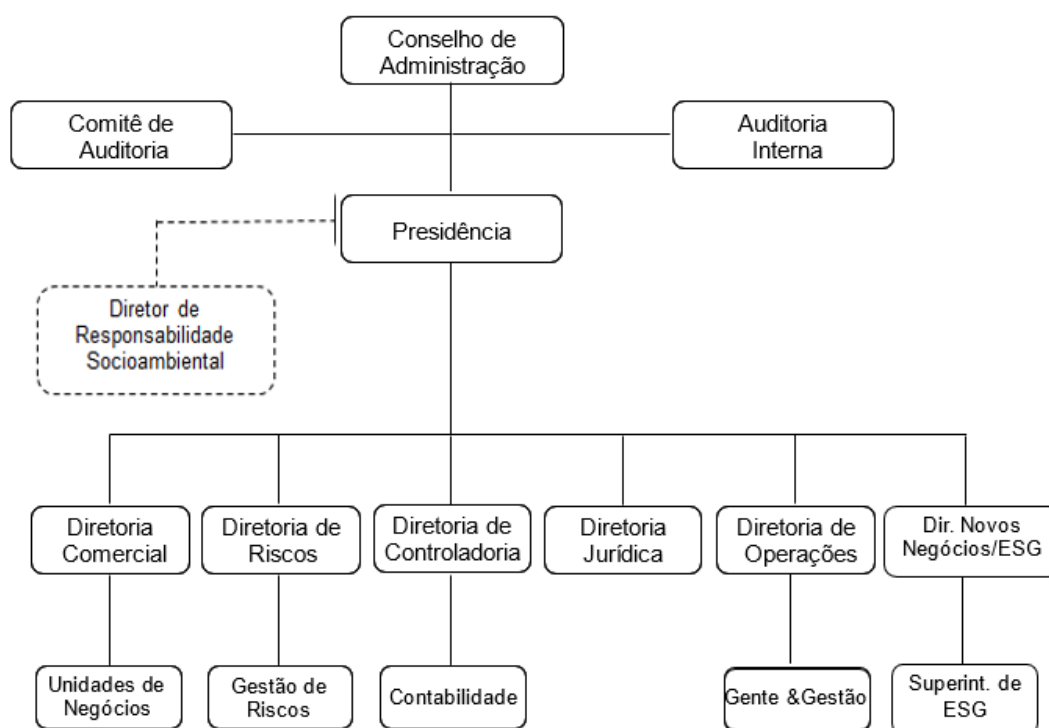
Conselho de Administração

Comitê de Auditoria

Auditoria Interna

Presidência

Diretor de Responsabilidade Socioambiental

Diretoria Comercial

Diretoria de Riscos

Diretoria de Controladoria

Diretoria Jurídica

Diretoria de Operações

Dir. Novos Negócios/ESG

Unidades de Negócios

Gestão de Riscos

Contabilidade

Gente &Gestão

Superint. de ESG